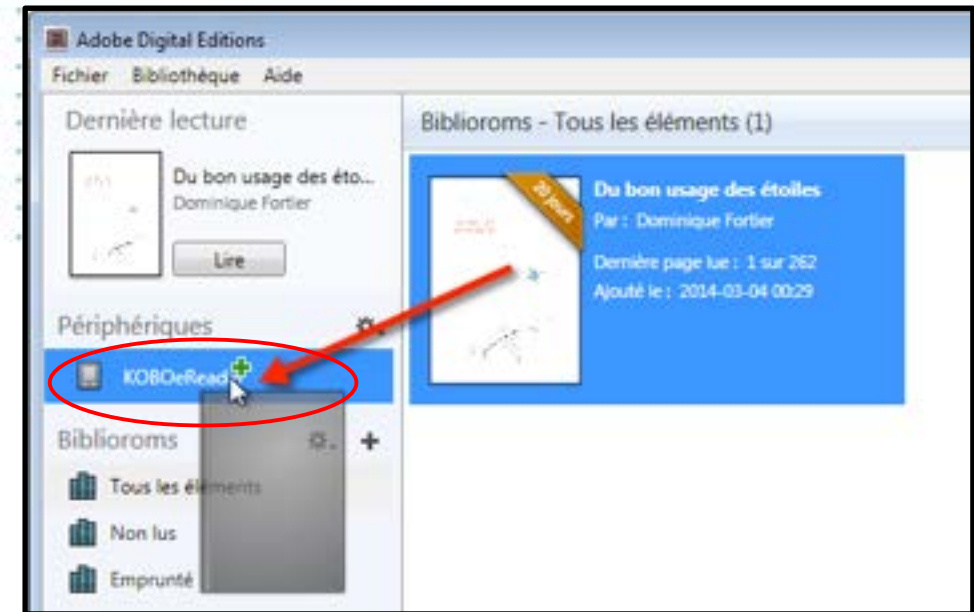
Adobe Digital Editions

Fichier Bibliothèque Aide

Dernière lecture

Du bon usage des étoi...
Dominique Fortier

Lire

Périphériques

KOBOeRead

Biblioroms

Tous les éléments

Non lus

Emprunté

Biblioroms - Tous les éléments (1)

20 jours

Du bon usage des étoiles
Par : Dominique Fortier

Dernière page lue : 1 sur 262
Ajouté le : 2014-03-04 00:29